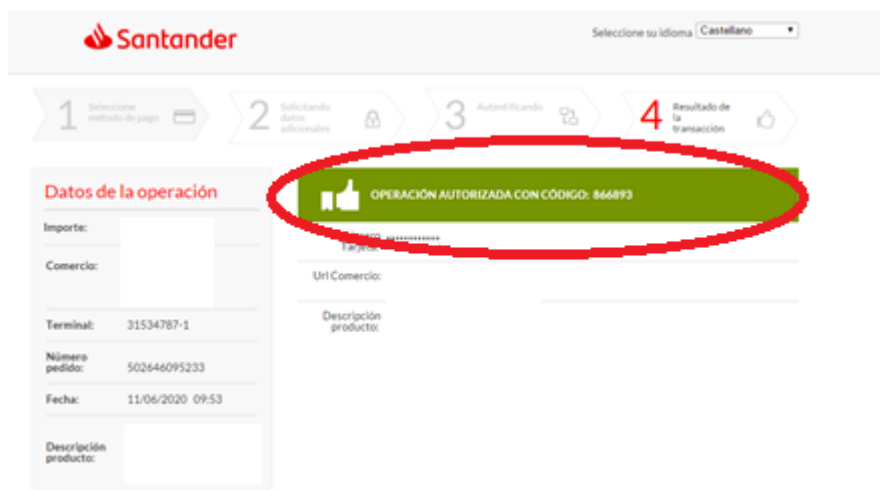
Santander

Seleccione su idioma Castellano

1 Seleccione método de pago

2 Solicitando datos adicionales

3 Autentificando

4 Resultado de la transacción

Datos de la operación

Importe:

Comercio:

Terminal: 31534787-1

Número pedido: 502646095233

Fecha: 11/06/2020 09:53

Descripción producto:

OPERACIÓN AUTORIZADA CON CÓDIGO: 866893

Tarjeta: ************

Url Comercio:

Descripción producto: